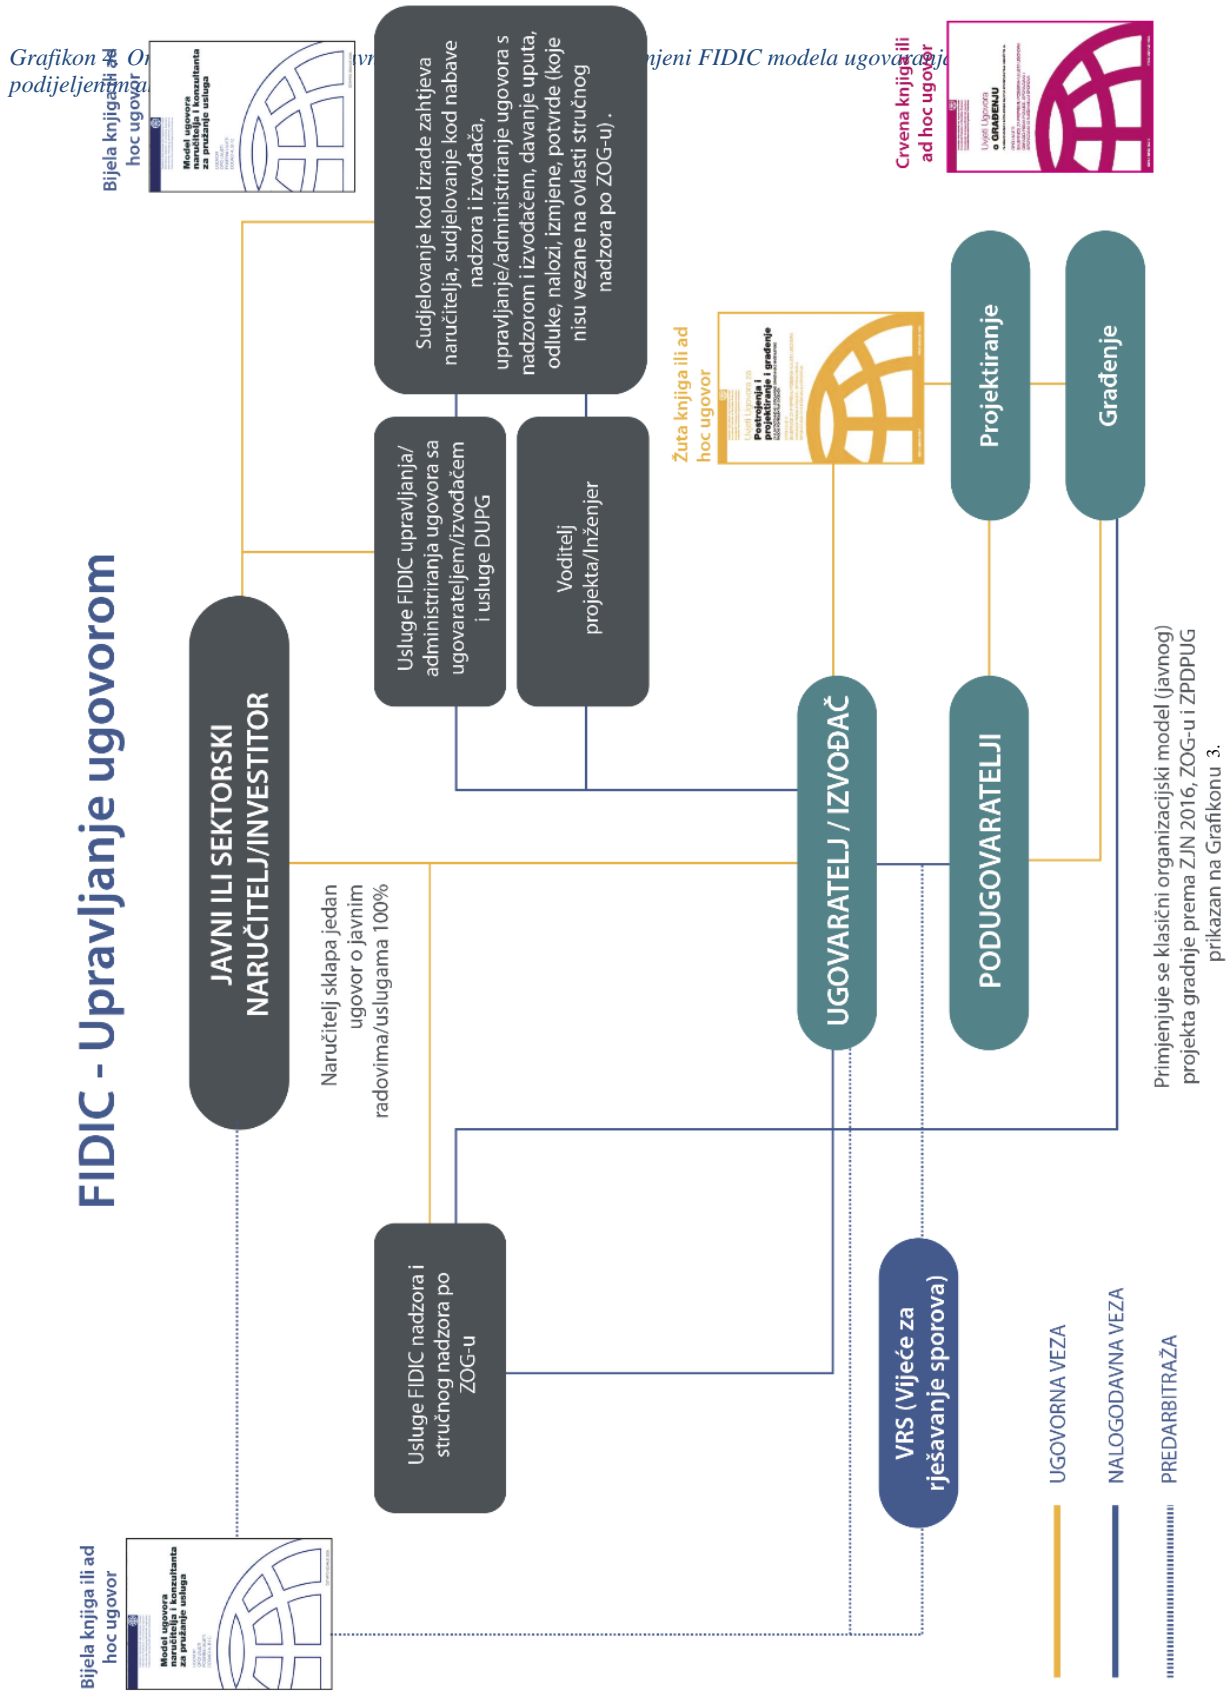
Grafikon 4. Or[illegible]vn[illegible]mjeni FIDIC modela ugovaranja podijeljenim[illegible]

FIDIC - Upravljanje ugovorom

JAVNI ILI SEKTORSKI NARUČITELJ/INVESTITOR

Naručitelj sklapa jedan ugovor o javnim radovima/uslugama 100%

Bijela knjiga ili ad hoc ugovor

Model ugovora naručitelja i konzultanta za pružanje usluga

Sudjelovanje kod izrade zahtjeva naručitelja, sudjelovanje kod nabave nadzora i izvođača, upravljanje/administriranje ugovora s nadzorom i izvođačem, davanje uputa, odluke, nalozi, izmjene, potvrde (koje nisu vezane na ovlasti stručnog nadzora po ZOG-u) .

Usluge FIDIC upravljanja/ administriranja ugovora sa ugovarateljem/izvođačem i usluge DUPG

Voditelj projekta/Inženjer

Žuta knjiga ili ad hoc ugovor

Postrojenje i projektiranje i građenje

Crvena knjiga ili ad hoc ugovor

Uvjeti Ugovora o GRAĐENJU

Projektiranje

Građenje

UGOVARATELJ / IZVOĐAČ

PODUGOVARATELJI

Primjenjuje se klasični organizacijski model (javnog) projekta gradnje prema ZJN 2016, ZOG-u i ZPDPUG prikazan na Grafikonu 3.

Usluge FIDIC nadzora i stručnog nadzora po ZOG-u

VRS (Vijeće za rješavanje sporova)

Bijela knjiga ili ad hoc ugovor

Model ugovora naručitelja i konzultanta za pružanje usluga

UGOVORNA VEZA

NALOGODAVNA VEZA

PREDARBITRAŽA